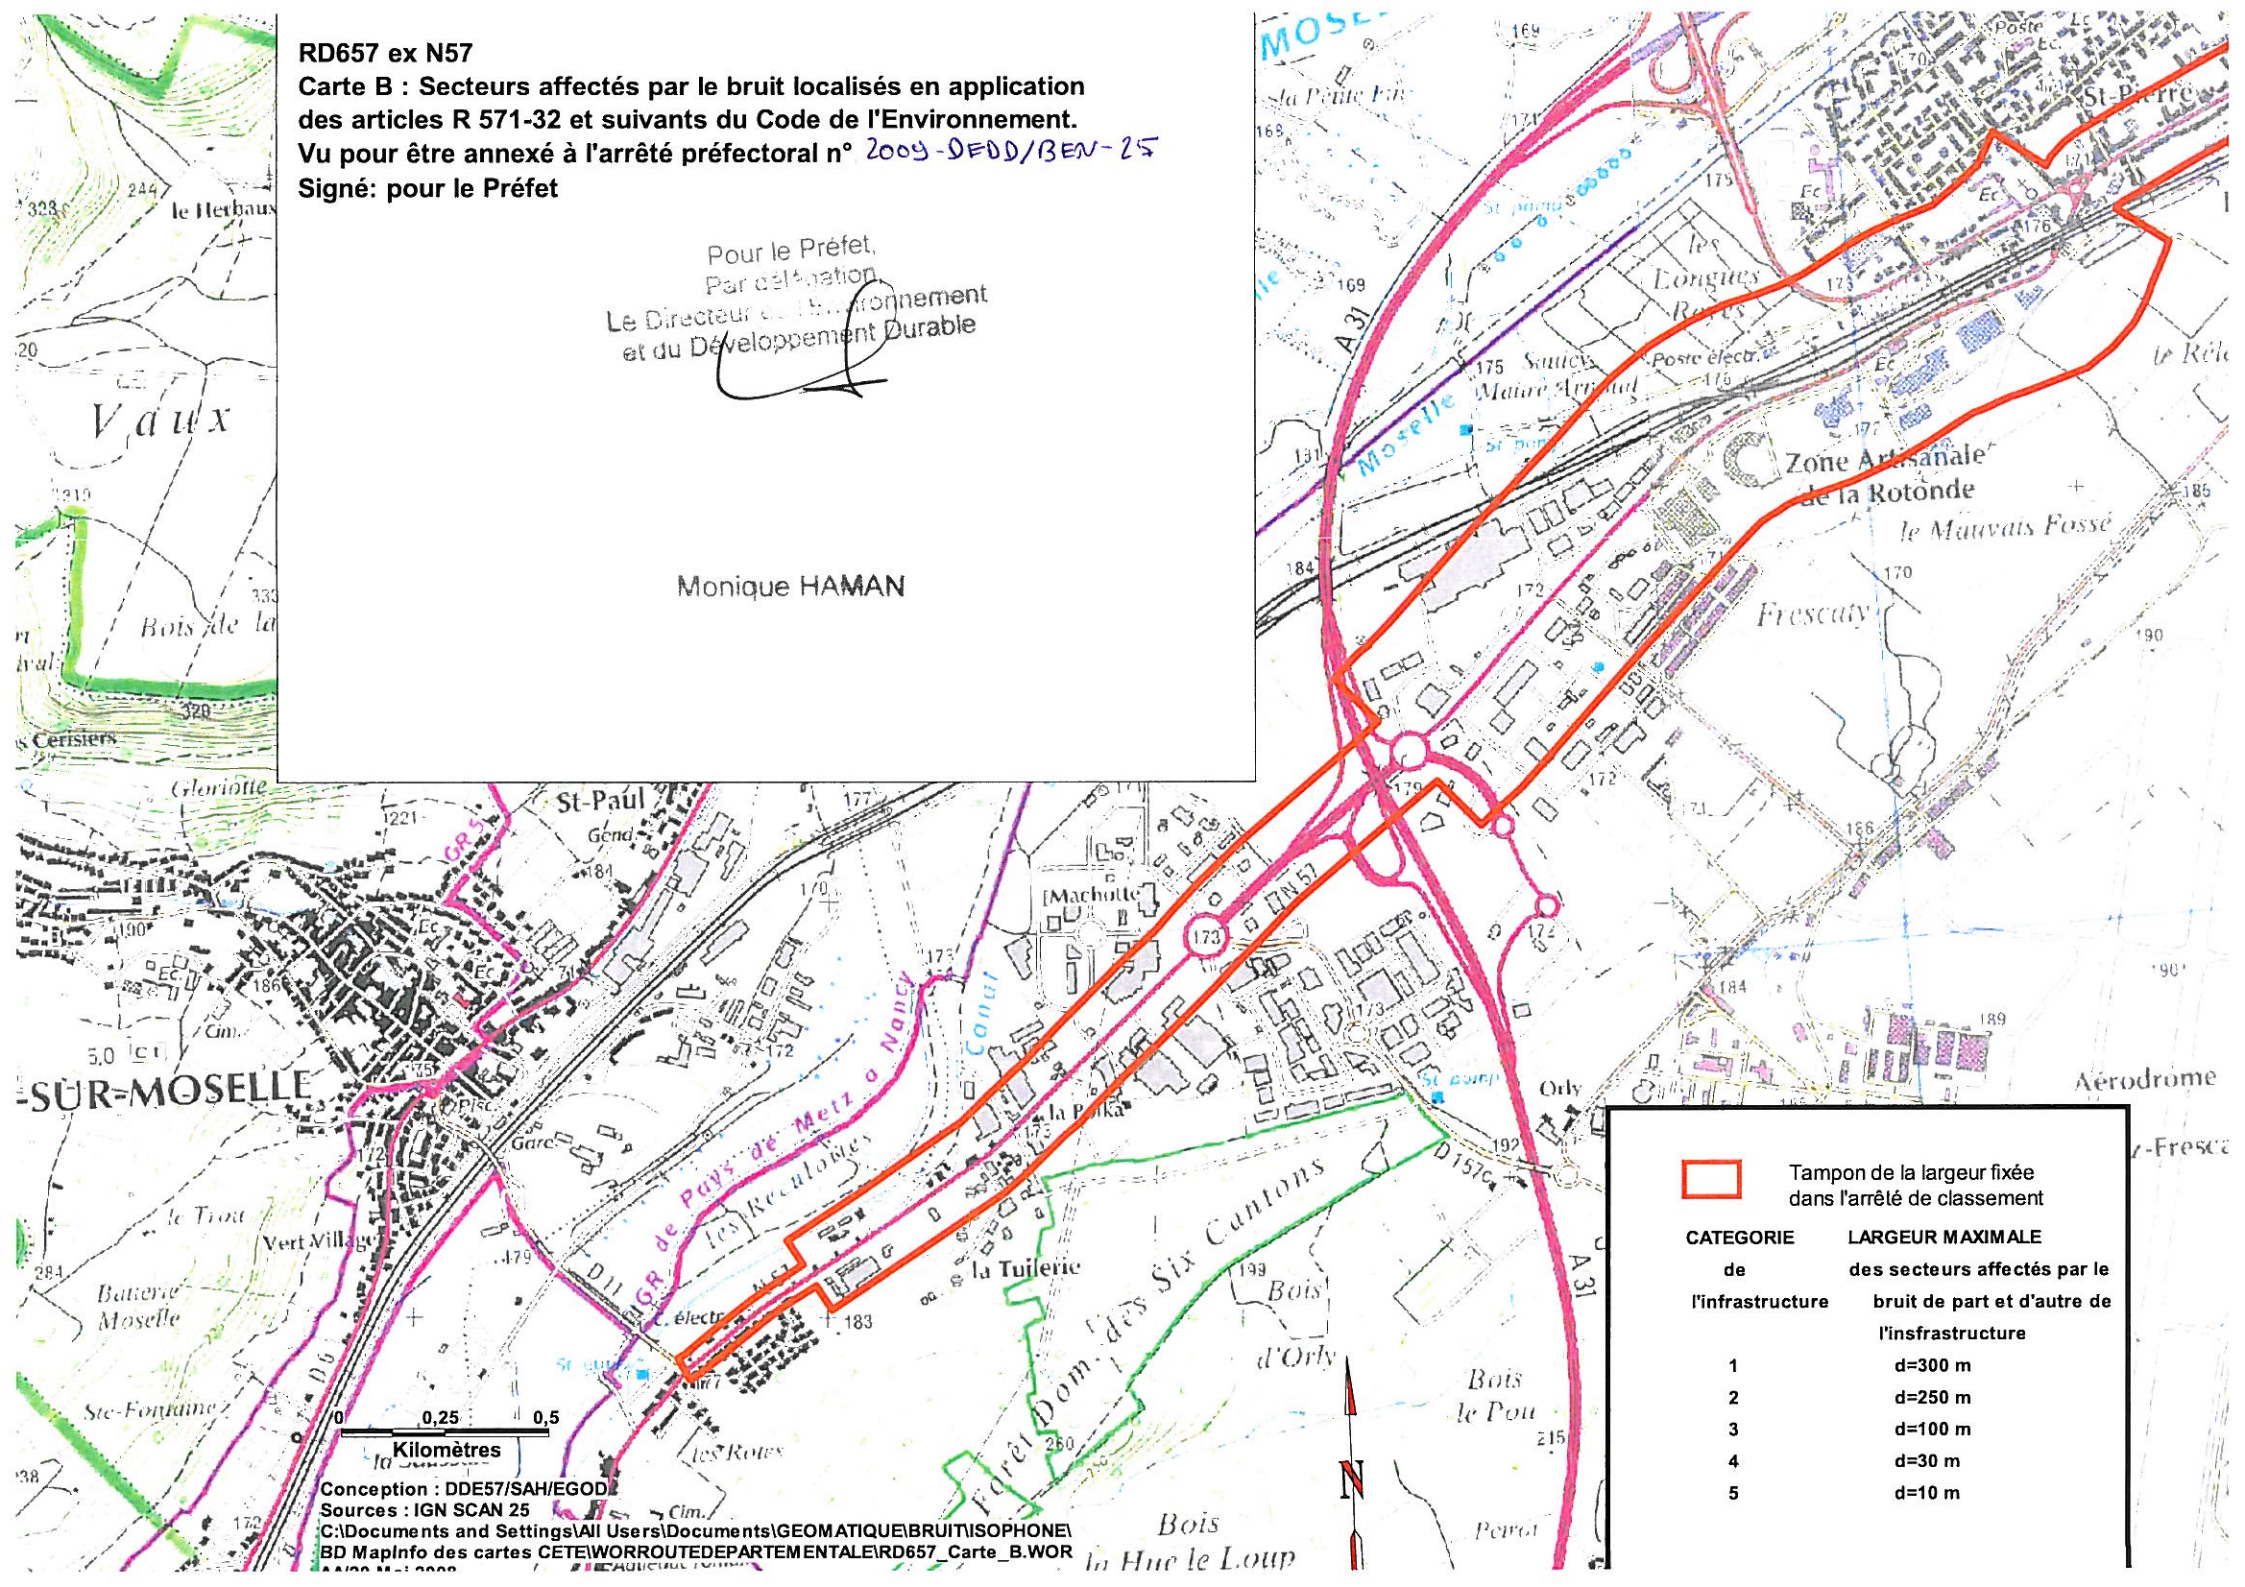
RD657 ex N57
Carte B : Secteurs affectés par le bruit localisés en application des articles R 571-32 et suivants du Code de l'Environnement.
Vu pour être annexé à l'arrêté préfectoral n° 2009-DEDD/BEN-25
Signé: pour le Préfet

Pour le Préfet,
Par délégation,
Le Directeur de l'Environnement
et du Développement Durable

Monique HAMAN

Vaux
le Herbaux
Bois de la
Cerisiers
Gloriotte
St-Paul
-SUR-MOSELLE
Gare
le Trou
Vert Village
Batterie Moselle
Ste-Fontaine
les Rotes
GR 5
GR de Pays de Metz à Nancy
les Reculottes
Canal
Machotte
la Polka
la Tuilerie
N 57
D 11
D 157c
Forêt Dom. des Six Cantons
Bois d'Orly
Bois le Pou
Bois la Hue le Loup
Orly
Aérodrome
Frescaty
le Mauvais Fossé
Zone Artisanale de la Rotonde
Sauley Maure Arnaud
les Longues Roies
Poste électr.
St-Pierre
la Petite Fin
Moselle
A 31
le Rél
C. électr

0 0,25 0,5
Kilomètres

Conception : DDE57/SAH/EGOD
Sources : IGN SCAN 25
C:\Documents and Settings\All Users\Documents\GEOMATIQUE\BRUIT\ISOPHONE\BD MapInfo des cartes CETE\WORROUTEDEPARTEMENTALE\RD657_Carte_B.WOR

Tampon de la largeur fixée dans l'arrêté de classement

| CATEGORIE de l'infrastructure | LARGEUR MAXIMALE des secteurs affectés par le bruit de part et d'autre de l'insfrastructure |
|---|---|
| 1 | d=300 m |
| 2 | d=250 m |
| 3 | d=100 m |
| 4 | d=30 m |
| 5 | d=10 m |

N